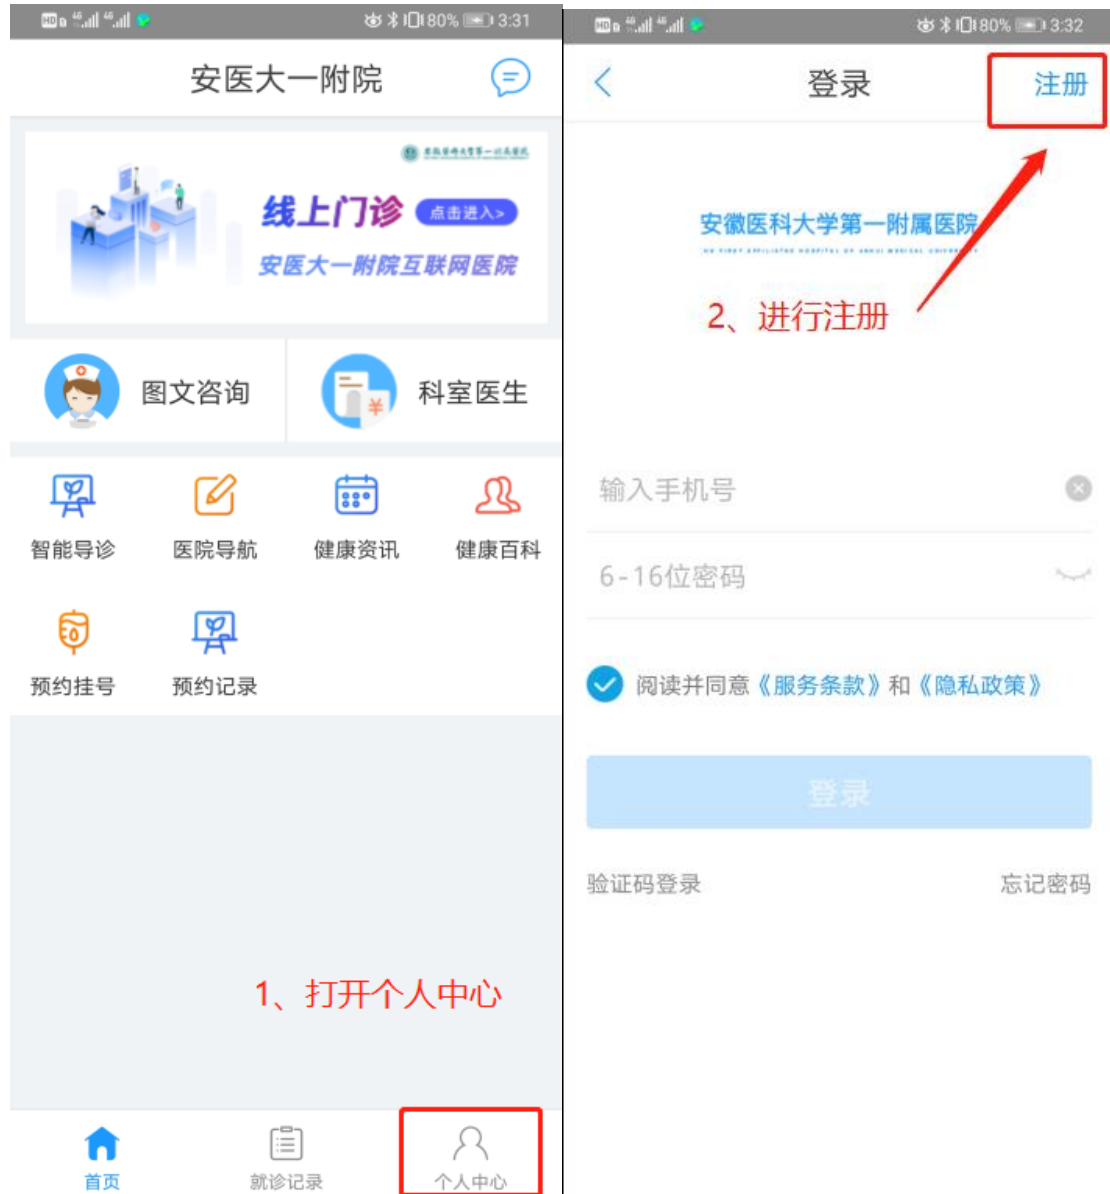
80% 3:31

安医大一附院

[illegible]

线上门诊 点击进入>

安医大一附院互联网医院

图文咨询

科室医生

智能导诊

医院导航

健康资讯

健康百科

预约挂号

预约记录

1、打开个人中心

首页

就诊记录

个人中心

80% 3:32

登录

注册

安徽医科大学第一附属医院

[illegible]

2、进行注册

输入手机号

6-16位密码

阅读并同意《服务条款》和《隐私政策》

登录

验证码登录

忘记密码